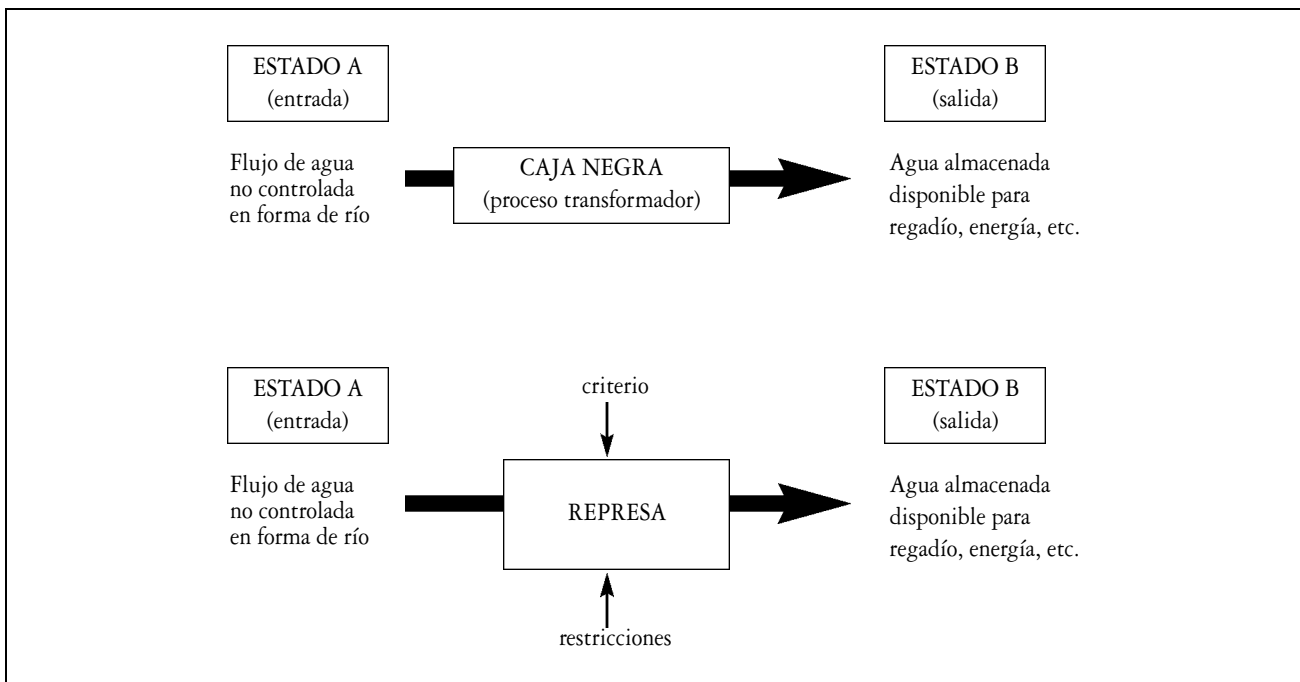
ESTADO A
(entrada)

ESTADO B
(salida)

Flujo de agua no controlada en forma de río

CAJA NEGRA
(proceso transformador)

Agua almacenada disponible para regadío, energía, etc.

ESTADO A
(entrada)

criterio

ESTADO B
(salida)

Flujo de agua no controlada en forma de río

REPRESA

Agua almacenada disponible para regadío, energía, etc.

restricciones